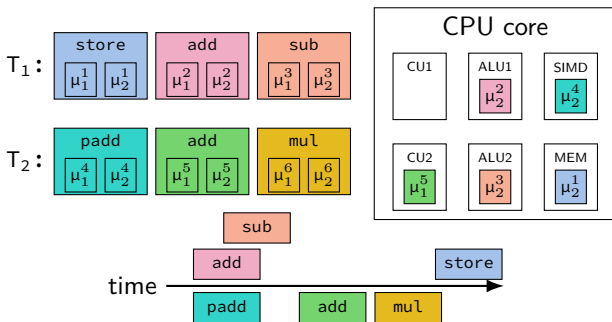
$T_1$:

| store | add | sub |
|---|---|---|
| $\mu_1^1$ $\mu_2^1$ | $\mu_1^2$ $\mu_2^2$ | $\mu_1^3$ $\mu_2^3$ |

$T_2$:

| padd | add | mul |
|---|---|---|
| $\mu_1^4$ $\mu_2^4$ | $\mu_1^5$ $\mu_2^5$ | $\mu_1^6$ $\mu_2^6$ |

CPU core

| CU1 | ALU1 | SIMD |
|---|---|---|
| | $\mu_2^2$ | $\mu_2^4$ |
| CU2 | ALU2 | MEM |
| $\mu_1^5$ | $\mu_2^3$ | $\mu_2^1$ |

sub
add
store
time
padd
add
mul